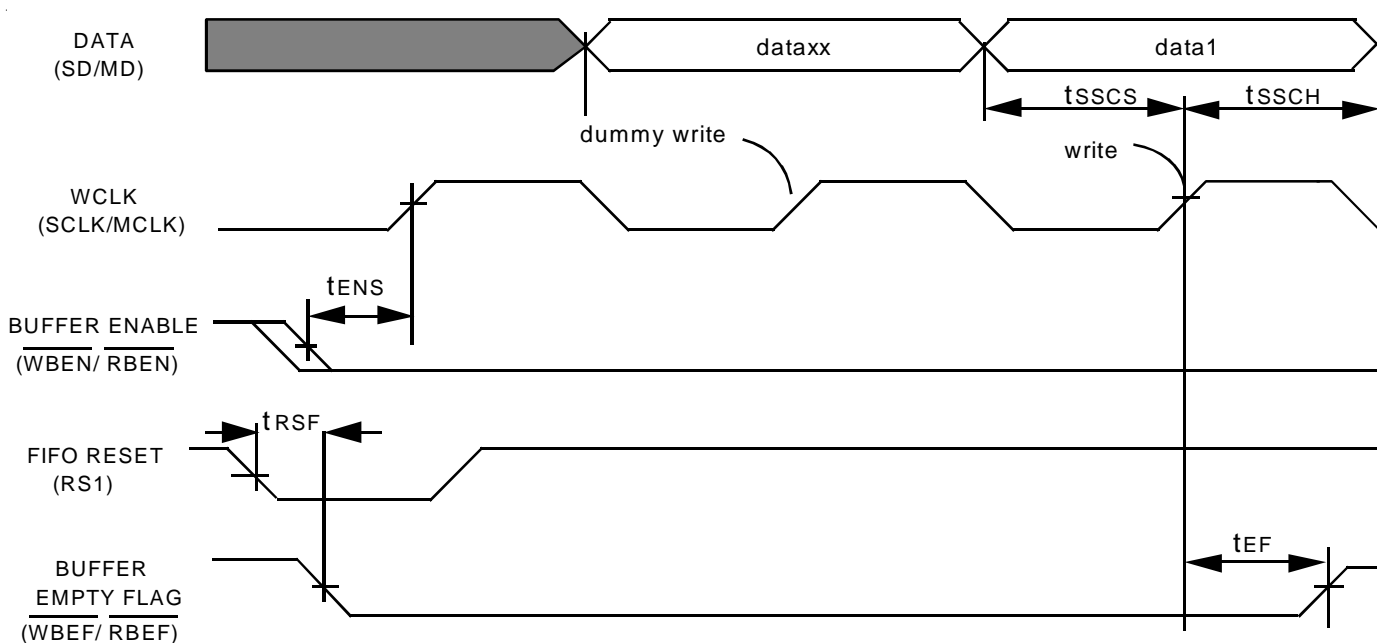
DATA
(SD/MD)

dataxx

data1

$t_{SSCS}$

$t_{SSCH}$

dummy write

write

WCLK
(SCLK/MCLK)

$t_{ENS}$

BUFFER ENABLE
($\overline{WBEN}$/ $\overline{RBEN}$)

$t_{RSF}$

FIFO RESET
(RS1)

BUFFER
EMPTY FLAG
($\overline{WBEF}$/ $\overline{RBEF}$)

$t_{EF}$